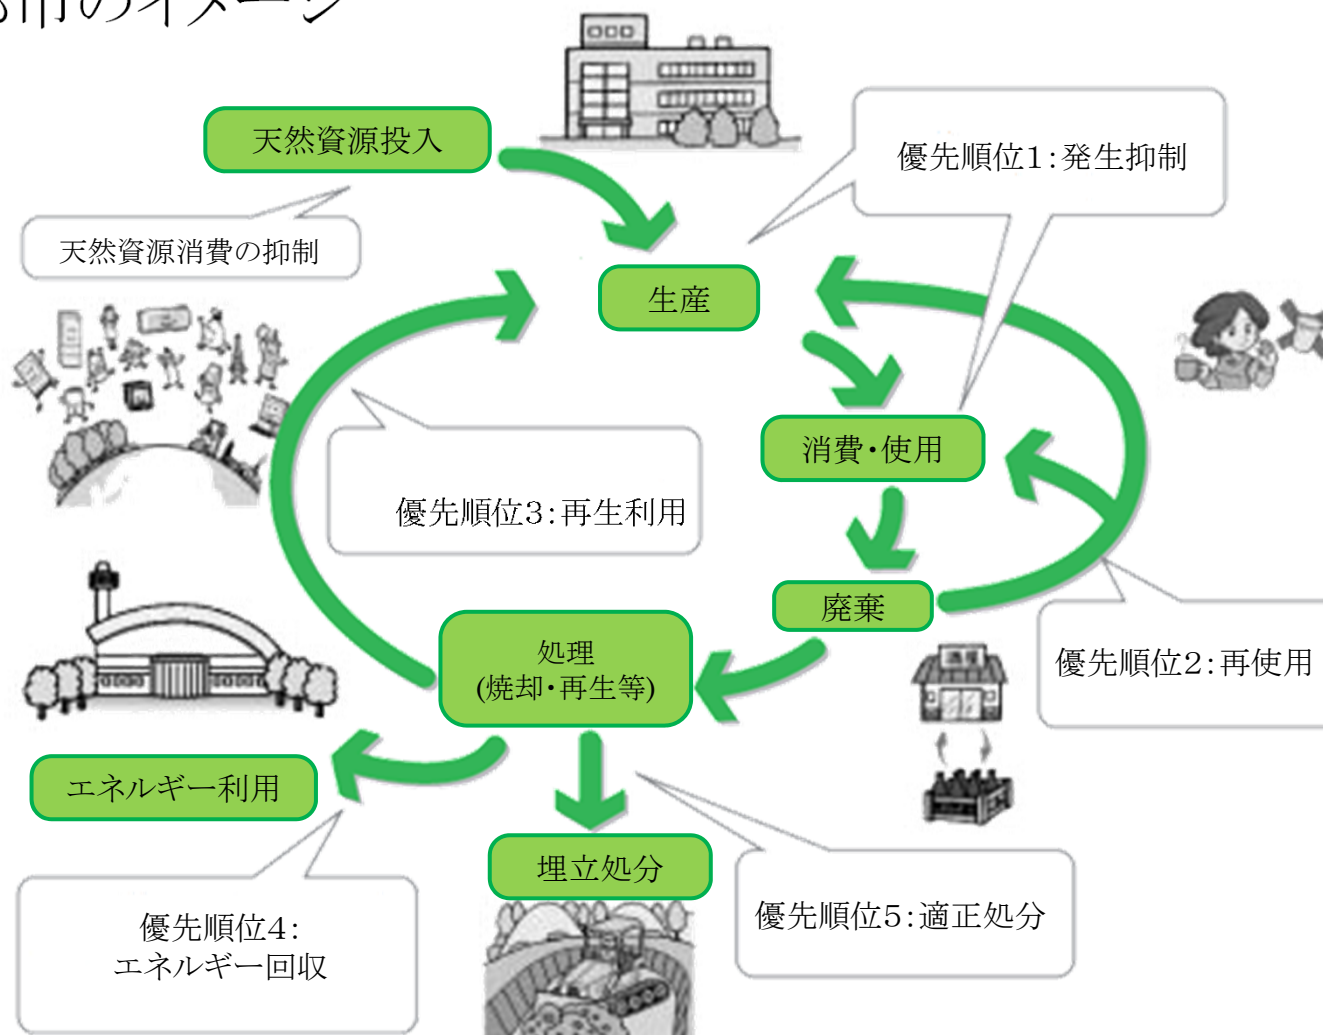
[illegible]のイメージ

天然資源投入

天然資源消費の抑制

優先順位1:発生抑制

生産

消費・使用

優先順位3:再生利用

廃棄

処理
(焼却・再生等)

優先順位2:再使用

エネルギー利用

埋立処分

優先順位5:適正処分

優先順位4:
エネルギー回収